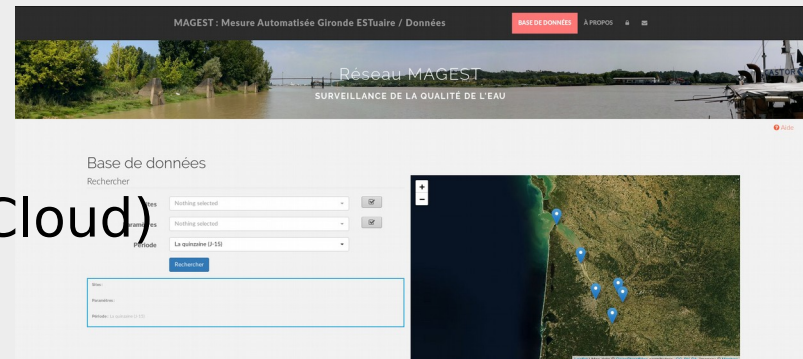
MAGEST : Mesure Automatisée Gironde ESTuaire / Données

BASE DE DONNÉES

À PROPOS

Réseau MAGEST

SURVEILLANCE DE LA QUALITÉ DE L'EAU

Aide

Base de données

Rechercher

Cloud)

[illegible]tes

Nothing selected

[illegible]amètres

Nothing selected

Période

La quinzaine (J-15)

Rechercher

Sites :

Paramètres :

Période : La quinzaine (J-15)

+

−